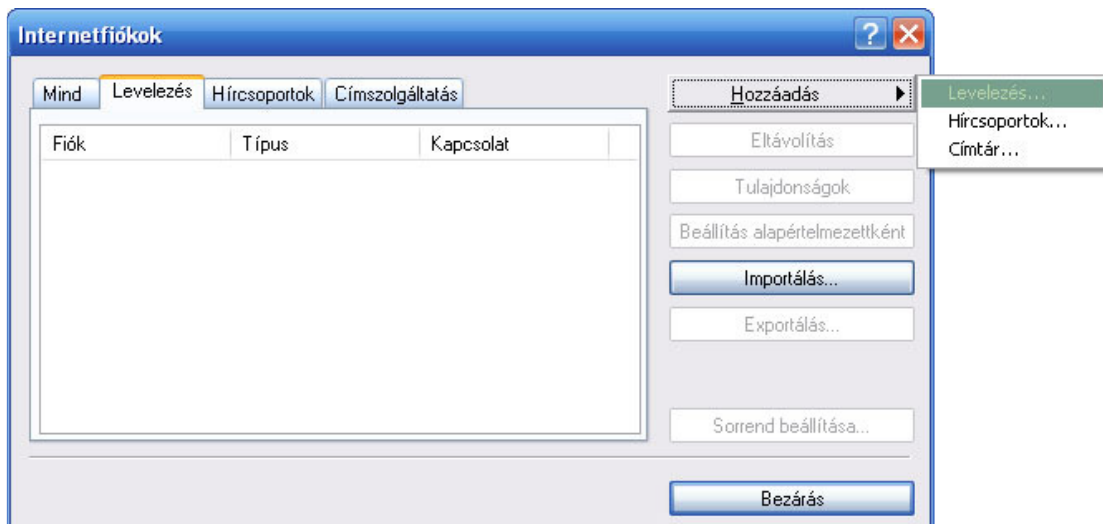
Internetfiókok

Mind | Levelezés | Hírcsoportok | Címszolgáltatás

| Fiók | Típus | Kapcsolat |
|---|---|---|

Hozzáadás

Levelezés...
Hírcsoportok...
Címtár...

Eltávolítás
Tulajdonságok
Beállítás alapértelmezettként
Importálás...
Exportálás...
Sorrend beállítása...
Bezárás